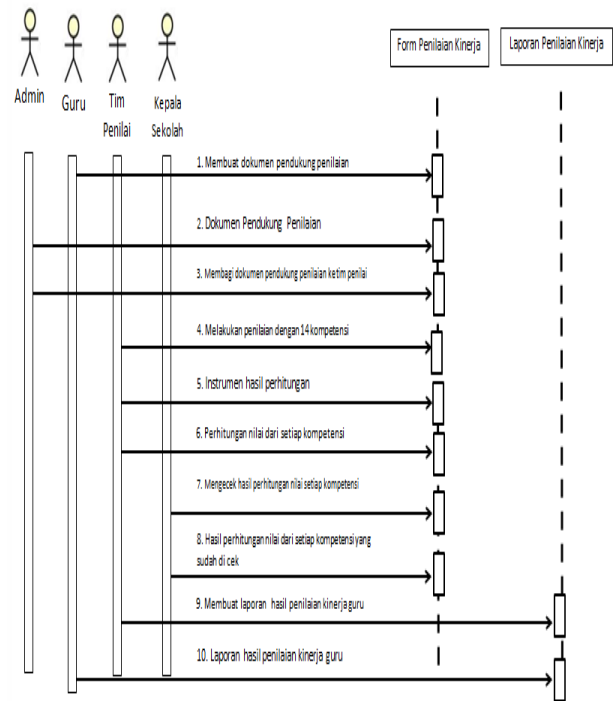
Admin

Guru

Tim Penilai

Kepala Sekolah

Form Penilaian Kinerja

Laporan Penilaian Kinerja

1. Membuat dokumen pendukung penilaian

2. Dokumen Pendukung Penilaian

3. Membagi dokumen pendukung penilaian ketim penilai

4. Melakukan penilaian dengan 14 kompetensi

5. Instrumen hasil perhitungan

6. Perhitungan nilai dari setiap kompetensi

7. Mengecek hasil perhitungan nilai setiap kompetensi

8. Hasil perhitungan nilai dari setiap kompetensi yang sudah di cek

9. Membuat laporan hasil penilaian kinerja guru

10. Laporan hasil penilaian kinerja guru